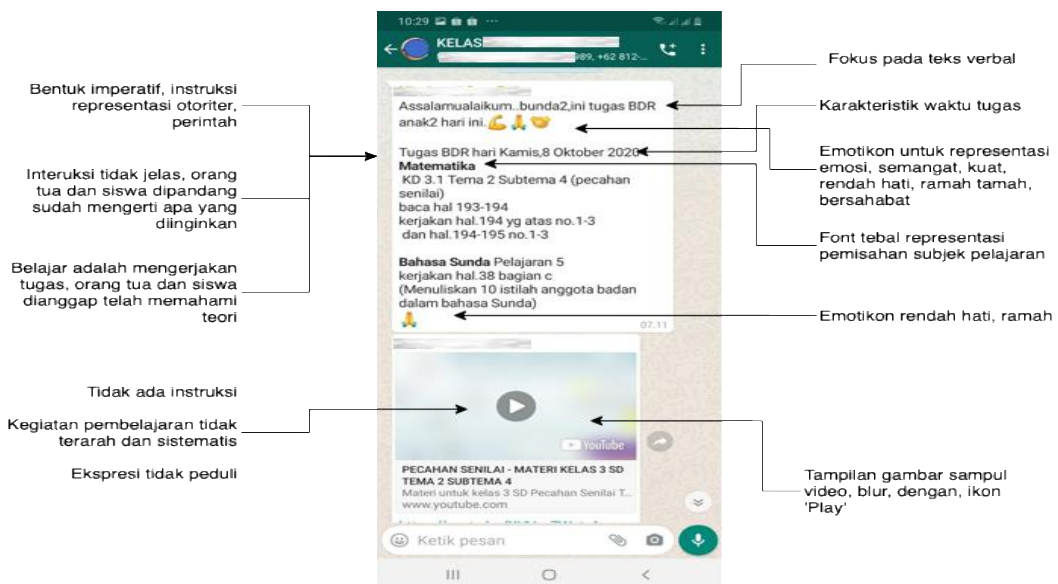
10:29

KELAS

889, +62 812-...

Fokus pada teks verbal

Bentuk imperatif, instruksi representasi otoriter, perintah

Assalamualaikum..bunda2,ini tugas BDR anak2 hari ini.💪🙏👏

Karakteristik waktu tugas

Emotikon untuk representasi emosi, semangat, kuat, rendah hati, ramah tamah, bersahabat

Interuksi tidak jelas, orang tua dan siswa dipandang sudah mengerti apa yang diinginkan

Tugas BDR hari Kamis,8 Oktober 2020
Matematika
KD 3.1 Tema 2 Subtema 4 (pecahan senilai)
baca hal 193-194
kerjakan hal.194 yg atas no.1-3
dan hal.194-195 no.1-3

Font tebal representasi pemisahan subjek pelajaran

Belajar adalah mengerjakan tugas, orang tua dan siswa dianggap telah memahami teori

Bahasa Sunda Pelajaran 5
kerjakan hal.38 bagian c
(Menuliskan 10 istilah anggota badan dalam bahasa Sunda)
🙏
07.11

Emotikon rendah hati, ramah

Tidak ada instruksi

Kegiatan pembelajaran tidak terarah dan sistematis

Ekspresi tidak peduli

YouTube

PECAHAN SENILAI - MATERI KELAS 3 SD TEMA 2 SUBTEMA 4
Materi untuk kelas 3 SD Pecahan Senilai T...
www.youtube.com

Tampilan gambar sampul video, blur, dengan, ikon 'Play'

Ketik pesan